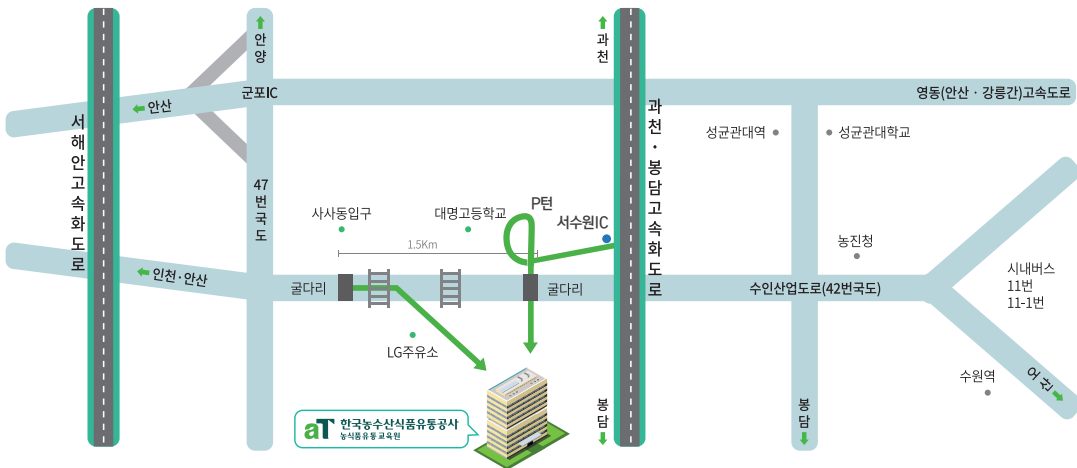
안양

과천

군포IC

영동(안산 · 강릉간)고속도로

안산

서해안고속화도로

과천 · 봉담고속화도로

성균관대역

성균관대학교

47번국도

사사동입구

대명고등학교

P턴

서수원IC

1.5Km

농진청

인천 · 안산

굴다리

굴다리

수인산업도로(42번국도)

시내버스
11번
11-1번

LG주유소

수원역

오산

aT 한국농수산식품유통공사
농식품유통교육원

봉담

봉담